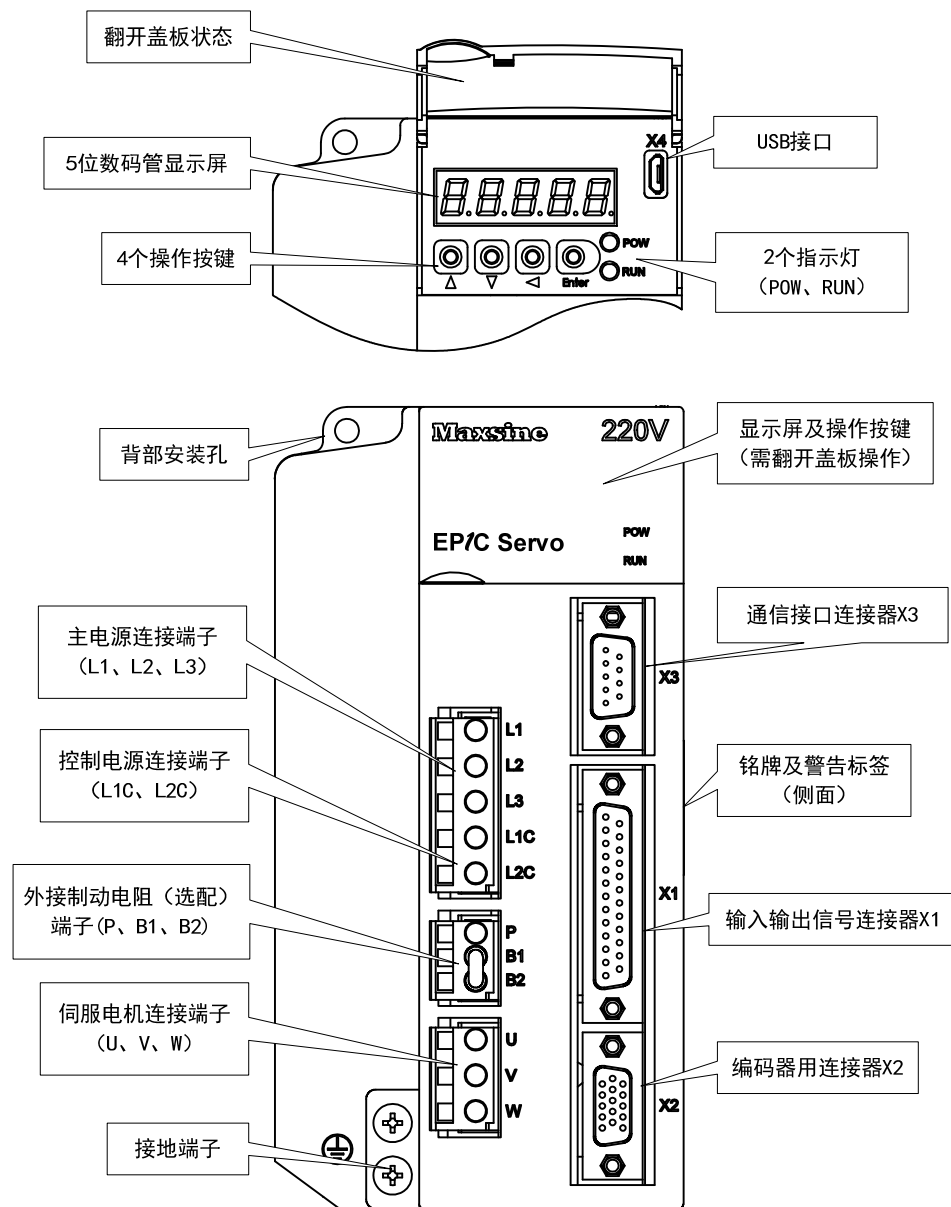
翻开盖板状态

5位数码管显示屏

4个操作按键

X4

USB接口

POW

RUN

2个指示灯
(POW、RUN)

Enter

Maxsine

220V

背部安装孔

显示屏及操作按键
(需翻开盖板操作)

EPIC Servo

POW

RUN

主电源连接端子
(L1、L2、L3)

通信接口连接器X3

X3

L1

L2

L3

L1C

L2C

控制电源连接端子
(L1C、L2C)

铭牌及警告标签
(侧面)

X1

外接制动电阻(选配)
端子(P、B1、B2)

P

B1

B2

输入输出信号连接器X1

伺服电机连接端子
(U、V、W)

U

V

W

编码器用连接器X2

X2

接地端子